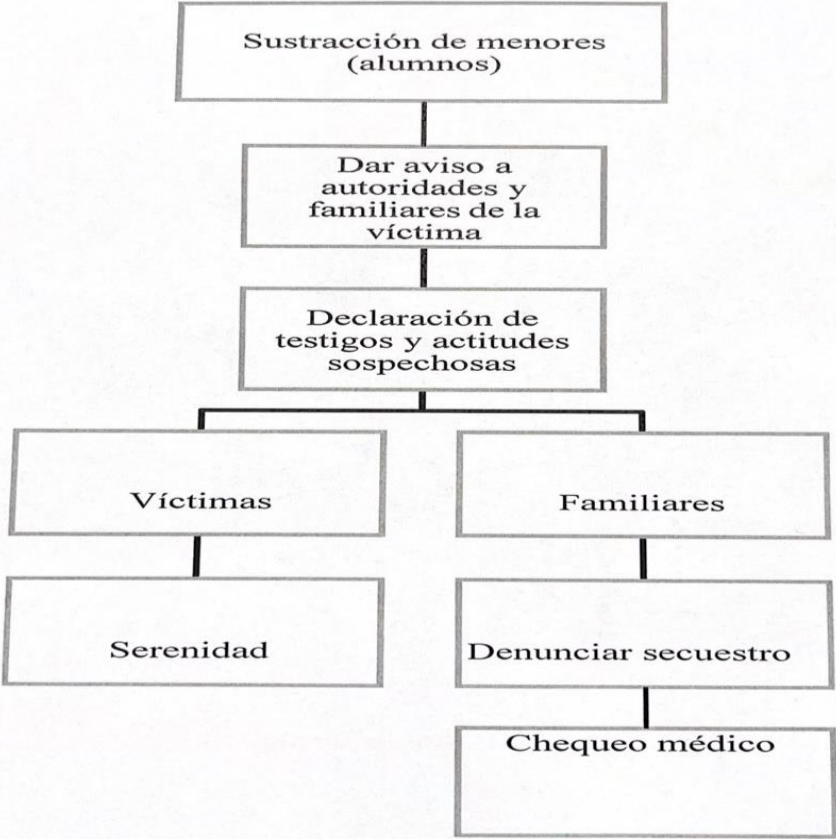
Sustracción de menores (alumnos)

Dar aviso a autoridades y familiares de la víctima

Declaración de testigos y actitudes sospechosas

Víctimas

Familiares

Serenidad

Denunciar secuestro

Chequeo médico